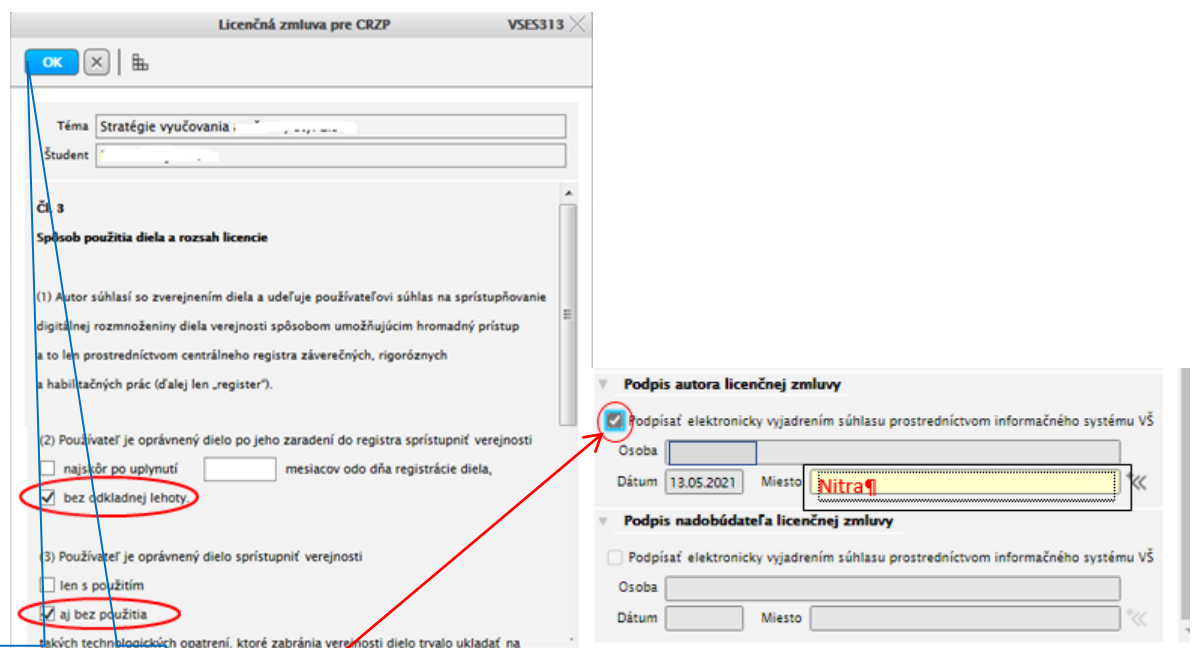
Licenčná zmluva pre CRZP VSES313

OK

Téma Stratégie vyučovania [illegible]

Študent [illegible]

Čl. 3

Spôsob použitia diela a rozsah licencie

(1) Autor súhlasí so zverejnením diela a udeľuje používateľovi súhlas na sprístupňovanie digitálnej rozmnoženiny diela verejnosti spôsobom umožňujúcim hromadný prístup a to len prostredníctvom centrálneho registra záverečných, rigoróznych a habilitačných prác (ďalej len „register").

(2) Používateľ je oprávnený dielo po jeho zaradení do registra sprístupniť verejnosti

najskôr po uplynutí mesiacov odo dňa registrácie diela,

bez odkladnej lehoty.

(3) Používateľ je oprávnený dielo sprístupniť verejnosti

len s použitím

aj bez použitia

takých technologických opatrení, ktoré zabránia verejnosti dielo trvalo ukladať na

Podpis autora licenčnej zmluvy

Podpísať elektronicky vyjadrením súhlasu prostredníctvom informačného systému VŠ

Osoba

Dátum 13.05.2021 Miesto Nitra¶

Podpis nadobúdateľa licenčnej zmluvy

Podpísať elektronicky vyjadrením súhlasu prostredníctvom informačného systému VŠ

Osoba

Dátum Miesto